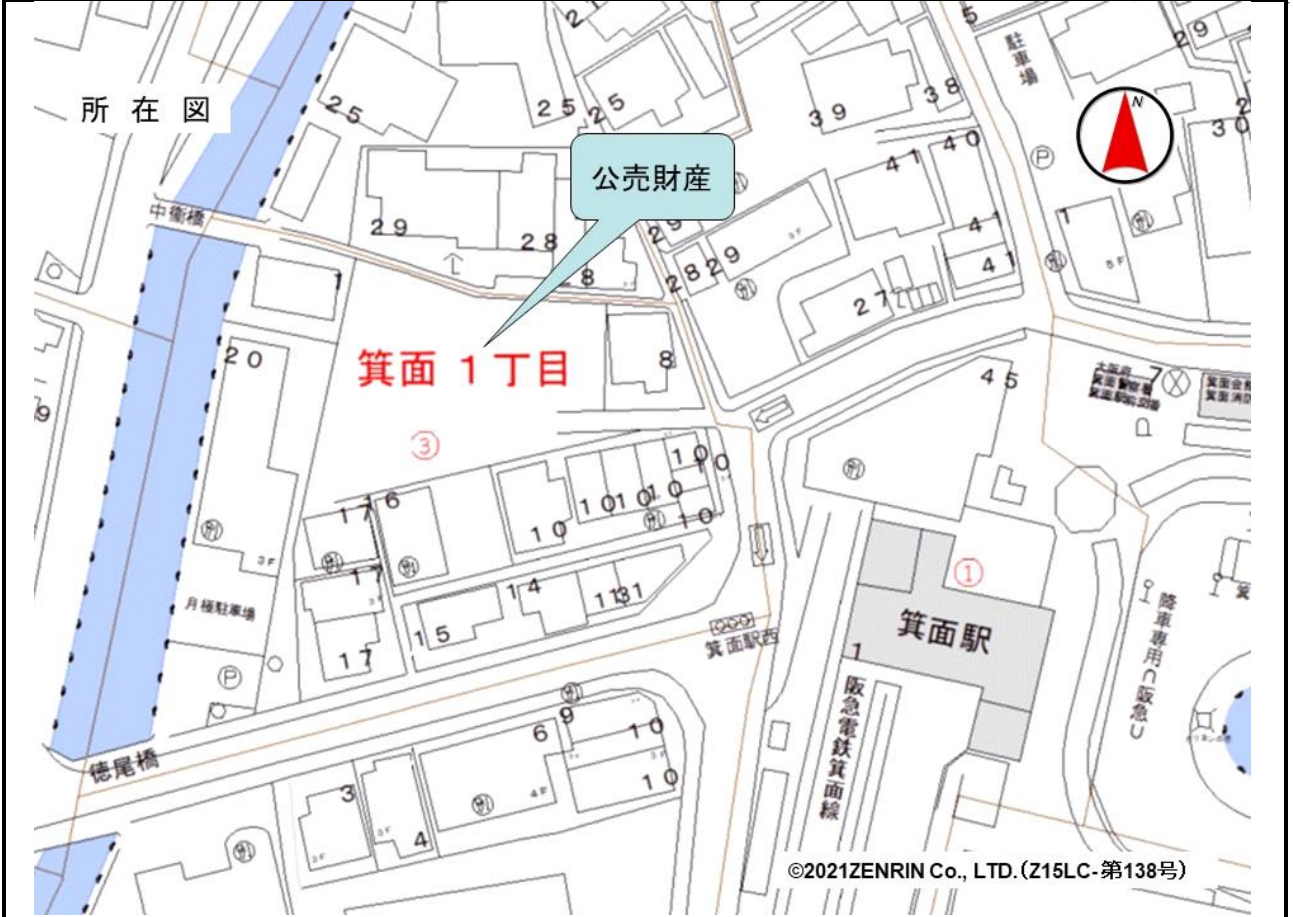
所 在 図

公売財産

箕面 1丁目

③

25
25 25
39 38
41 40
29 28
29
28 29
8
27
41
41
1
8
20
45
10
10 10 10
10
10
176
17
17
14
131
15
17
6
9
10
10
3
4
1
5
29
30
駐車場
中衛橋
月極駐車場
箕面駅西
徳尾橋
箕面駅
阪急電鉄箕面線
降車専用(阪急)
①
N
大阪府
箕面警察署
箕面駅前交番
箕面消防
©2021ZENRIN Co., LTD.(Z15LC-第138号)